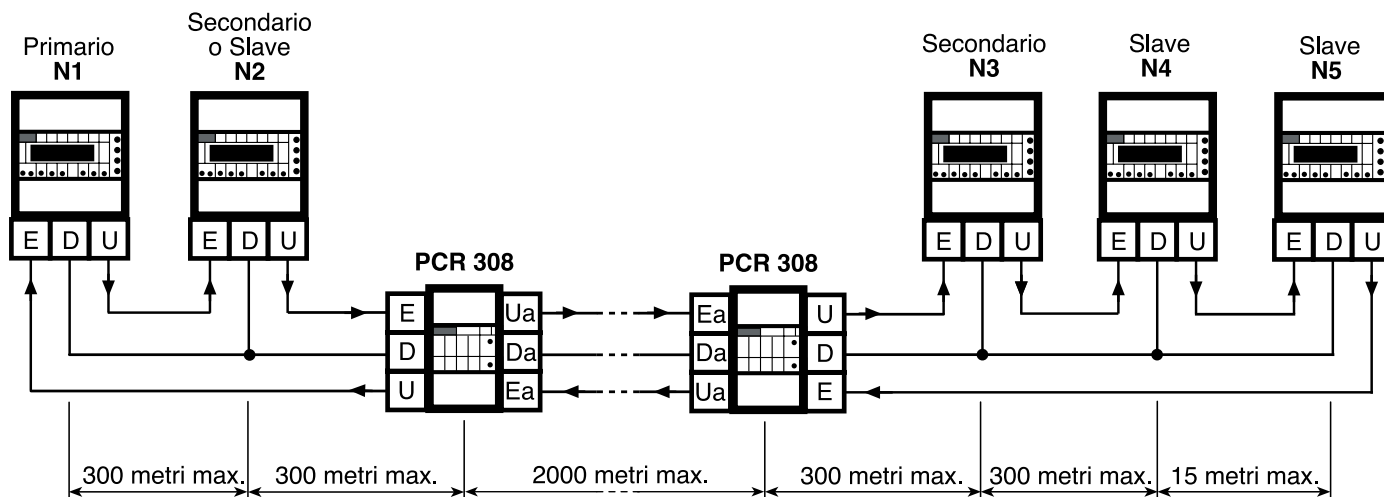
Primario
N1

Secondario
o Slave
N2

Secondario
N3

Slave
N4

Slave
N5

E D U

E D U

E D U

E D U

E D U

PCR 308

E Ua
D Da
U Ea

PCR 308

Ea U
Da D
Ua E

300 metri max.
300 metri max.
2000 metri max.
300 metri max.
300 metri max.
15 metri max.